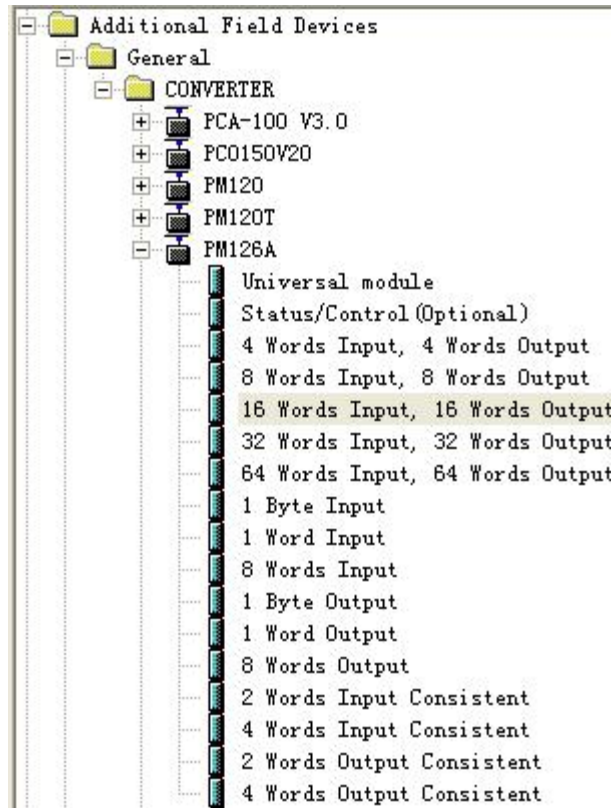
Additional Field Devices
General
CONVERTER
PCA-100 V3.0
PC0150V20
PM120
PM120T
PM126A
Universal module
Status/Control(Optional)
4 Words Input, 4 Words Output
8 Words Input, 8 Words Output
16 Words Input, 16 Words Output
32 Words Input, 32 Words Output
64 Words Input, 64 Words Output
1 Byte Input
1 Word Input
8 Words Input
1 Byte Output
1 Word Output
8 Words Output
2 Words Input Consistent
4 Words Input Consistent
2 Words Output Consistent
4 Words Output Consistent